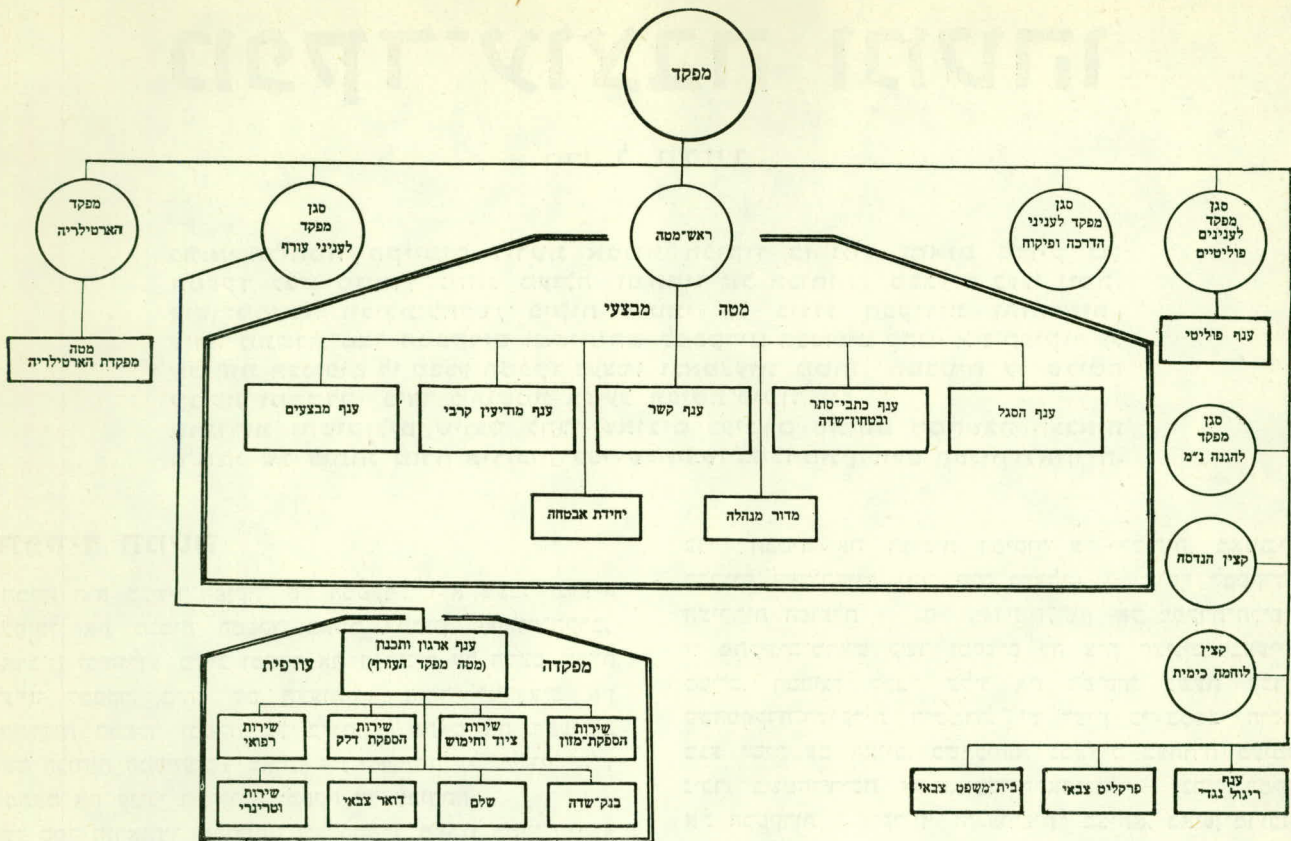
מפקד

מפקד הארטילריה

סגן מפקד לעניני עורף

ראש־מטה

סגן מפקד לעניני הדרכה ופיקוח

סגן מפקד לענינים פוליטיים

מטה מפקדת הארטילריה

מטה מבצעי

ענף פוליטי

ענף מבצעים

ענף מודיעין קרבי

ענף קשר

ענף כתבי־סתר ובטחון־שדה

ענף הסגל

סגן מפקד להגנה נ״מ

יחידת אבטחה

מדור מנהלה

קצין הנדסה

מפקדה

ענף ארגון ותכנון (מטה מפקד העורף)

עורפית

קצין לוחמה כימית

שירות רפואי

שירות הספקת דלק

שירות ציוד וחימוש

שירות הספקת־מזון

שירות וטרינרי

דואר צבאי

שלם

בנק־שדה

בית־משפט צבאי

פרקליט צבאי

ענף ריגול נגדי